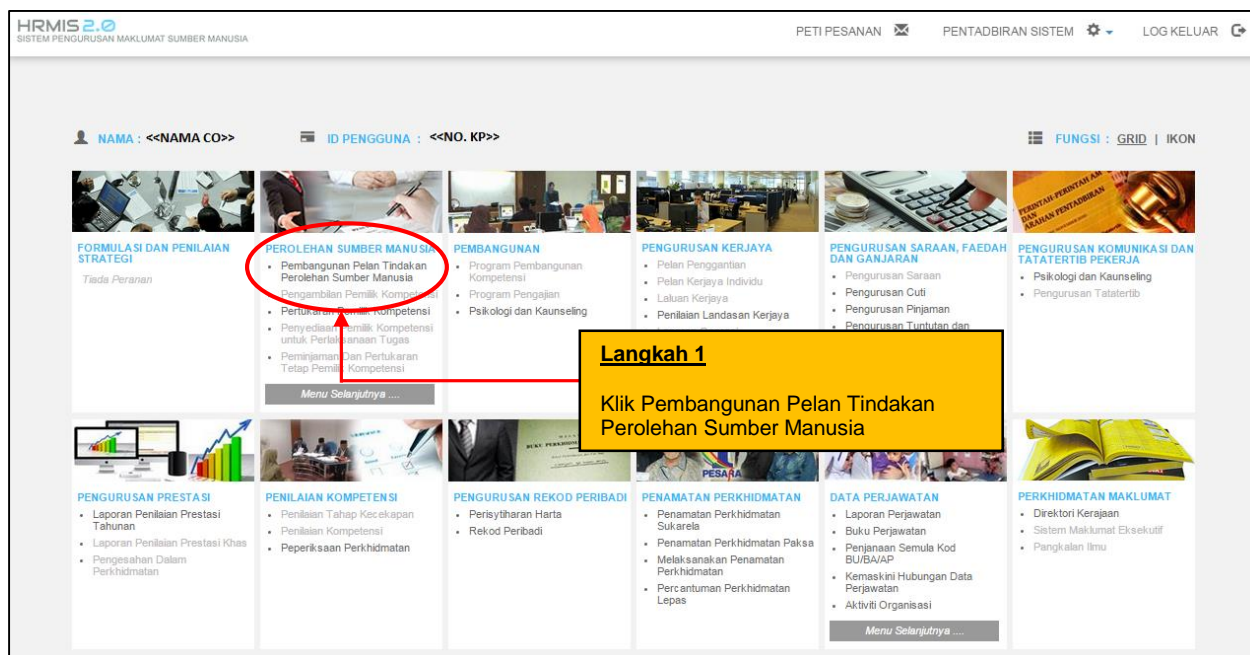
HRMIS 2.0
SISTEM PENGURUSAN MAKLUMAT SUMBER MANUSIA

PETI PESANAN   PENTADBIRAN SISTEM   LOG KELUAR

NAMA : <<NAMA CO>>   ID PENGGUNA : <<NO. KP>>   FUNGSI : GRID | IKON

FORMULASI DAN PENILAIAN STRATEGI
Tiada Peranan

PEROLEHAN SUMBER MANUSIA
• Pembangunan Pelan Tindakan Perolehan Sumber Manusia
• Pengambilan Pemilik Kompetensi
• Pertukaran Pemilik Kompetensi
• Penyediaan Pemilik Kompetensi untuk Perlaksanaan Tugas
• Peminjaman Dan Pertukaran Tetap Pemilik Kompetensi
Menu Selanjutnya ....

PEMBANGUNAN
• Program Pembangunan Kompetensi
• Program Pengajian
• Psikologi dan Kaunseling

PENGURUSAN KERJAYA
• Pelan Penggantian
• Pelan Kerjaya Individu
• Laluan Kerjaya
• Penilaian Landasan Kerjaya

PENGURUSAN SARAAN, FAEDAH DAN GANJARAN
• Pengurusan Saraan
• Pengurusan Cuti
• Pengurusan Pinjaman
• Pengurusan Tuntutan dan

PENGURUSAN KOMUNIKASI DAN TATATERTIB PEKERJA
• Psikologi dan Kaunseling
• Pengurusan Tatatertib

Langkah 1

Klik Pembangunan Pelan Tindakan Perolehan Sumber Manusia

PENGURUSAN PRESTASI
• Laporan Penilaian Prestasi Tahunan
• Laporan Penilaian Prestasi Khas
• Pengesahan Dalam Perkhidmatan

PENILAIAN KOMPETENSI
• Penilaian Tahap Kecekapan
• Penilaian Kompetensi
• Peperiksaan Perkhidmatan

PENGURUSAN REKOD PERIBADI
• Perisytiharan Harta
• Rekod Peribadi

PENAMATAN PERKHIDMATAN
• Penamatan Perkhidmatan Sukarela
• Penamatan Perkhidmatan Paksa
• Melaksanakan Penamatan Perkhidmatan
• Percantuman Perkhidmatan Lepas

DATA PERJAWATAN
• Laporan Perjawatan
• Buku Perjawatan
• Penjanaan Semula Kod BU/BA/AP
• Kemaskini Hubungan Data Perjawatan
• Aktiviti Organisasi
Menu Selanjutnya ....

PERKHIDMATAN MAKLUMAT
• Direktori Kerajaan
• Sistem Maklumat Eksekutif
• Pangkalan Ilmu